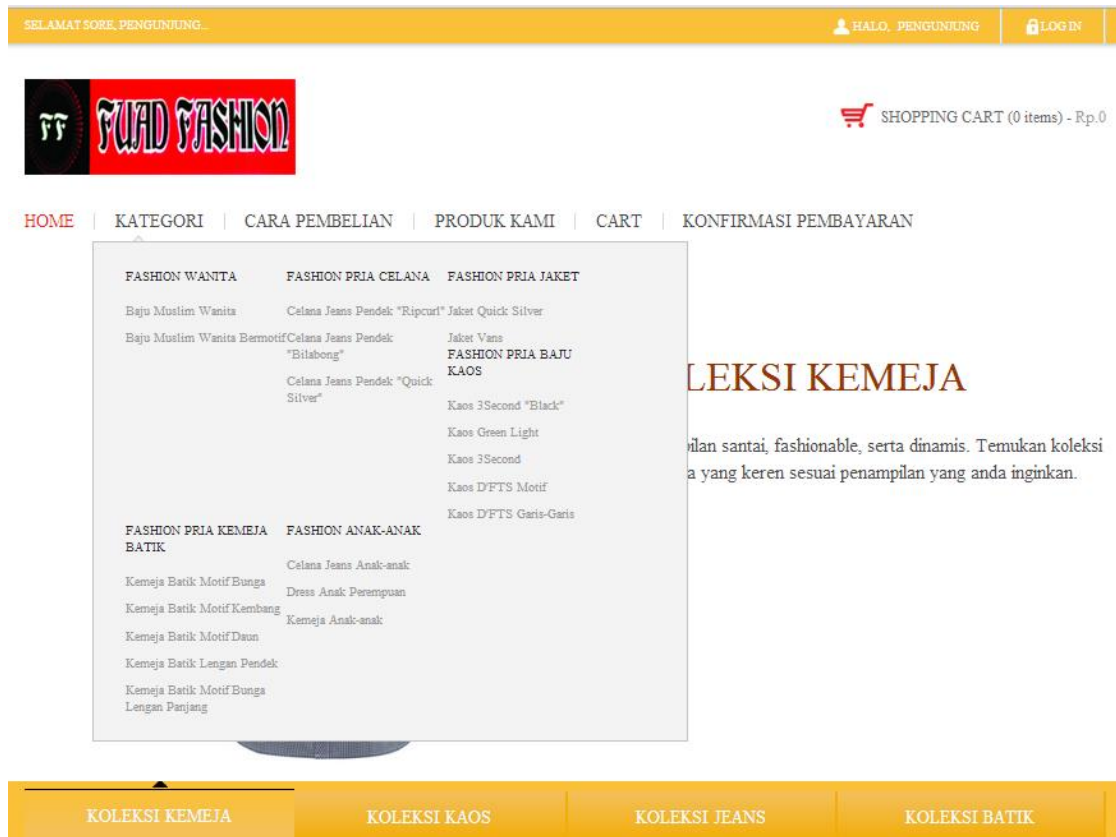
SELAMAT SORE, PENGUNJUNG...

HALO, PENGUNJUNG

LOG IN

FF FUAD FASHION

SHOPPING CART (0 items) - Rp.0

HOME | KATEGORI | CARA PEMBELIAN | PRODUK KAMI | CART | KONFIRMASI PEMBAYARAN

FASHION WANITA

Baju Muslim Wanita

Baju Muslim Wanita Bermotif

FASHION PRIA CELANA

Celana Jeans Pendek "Ripcurl"

Celana Jeans Pendek "Bilabong"

Celana Jeans Pendek "Quick Silver"

FASHION PRIA JAKET

Jaket Quick Silver

Jaket Vans

FASHION PRIA BAJU KAOS

Kaos 3Second "Black"

Kaos Green Light

Kaos 3Second

Kaos D'FTS Motif

Kaos D'FTS Garis-Garis

FASHION PRIA KEMEJA BATIK

Kemeja Batik Motif Bunga

Kemeja Batik Motif Kembang

Kemeja Batik Motif Daun

Kemeja Batik Lengan Pendek

Kemeja Batik Motif Bunga Lengan Panjang

FASHION ANAK-ANAK

Celana Jeans Anak-anak

Dress Anak Perempuan

Kemeja Anak-anak

LEKSI KEMEJA

pilan santai, fashionable, serta dinamis. Temukan koleksi a yang keren sesuai penampilan yang anda inginkan.

KOLEKSI KEMEJA

KOLEKSI KAOS

KOLEKSI JEANS

KOLEKSI BATIK